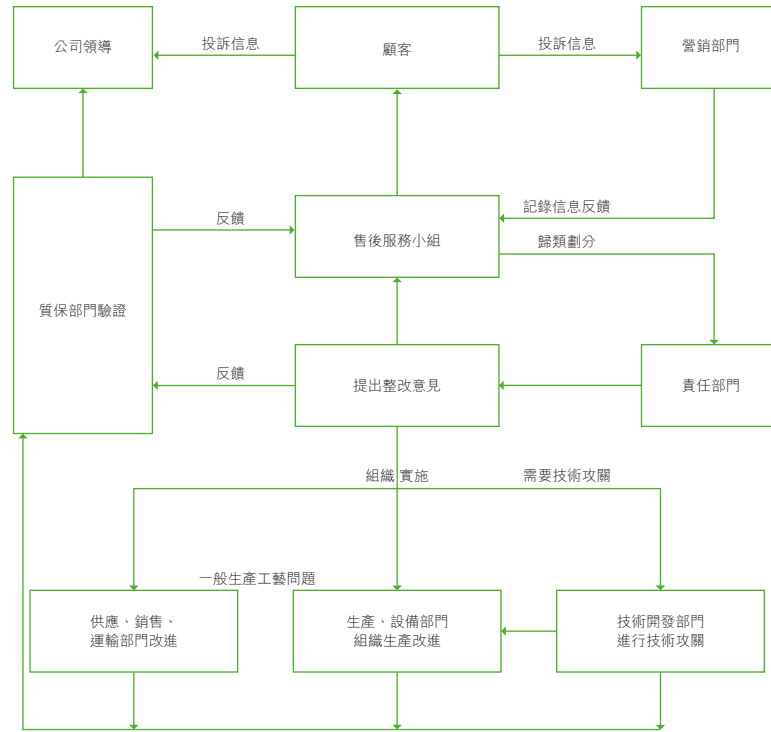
公司領導

投訴信息

顧客

投訴信息

營銷部門

記錄信息反饋

反饋

售後服務小組

歸類劃分

質保部門驗證

反饋

提出整改意見

責任部門

組織實施

需要技術攻關

一般生產工藝問題

供應、銷售、
運輸部門改進

生產、設備部門
組織生產改進

技術開發部門
進行技術攻關